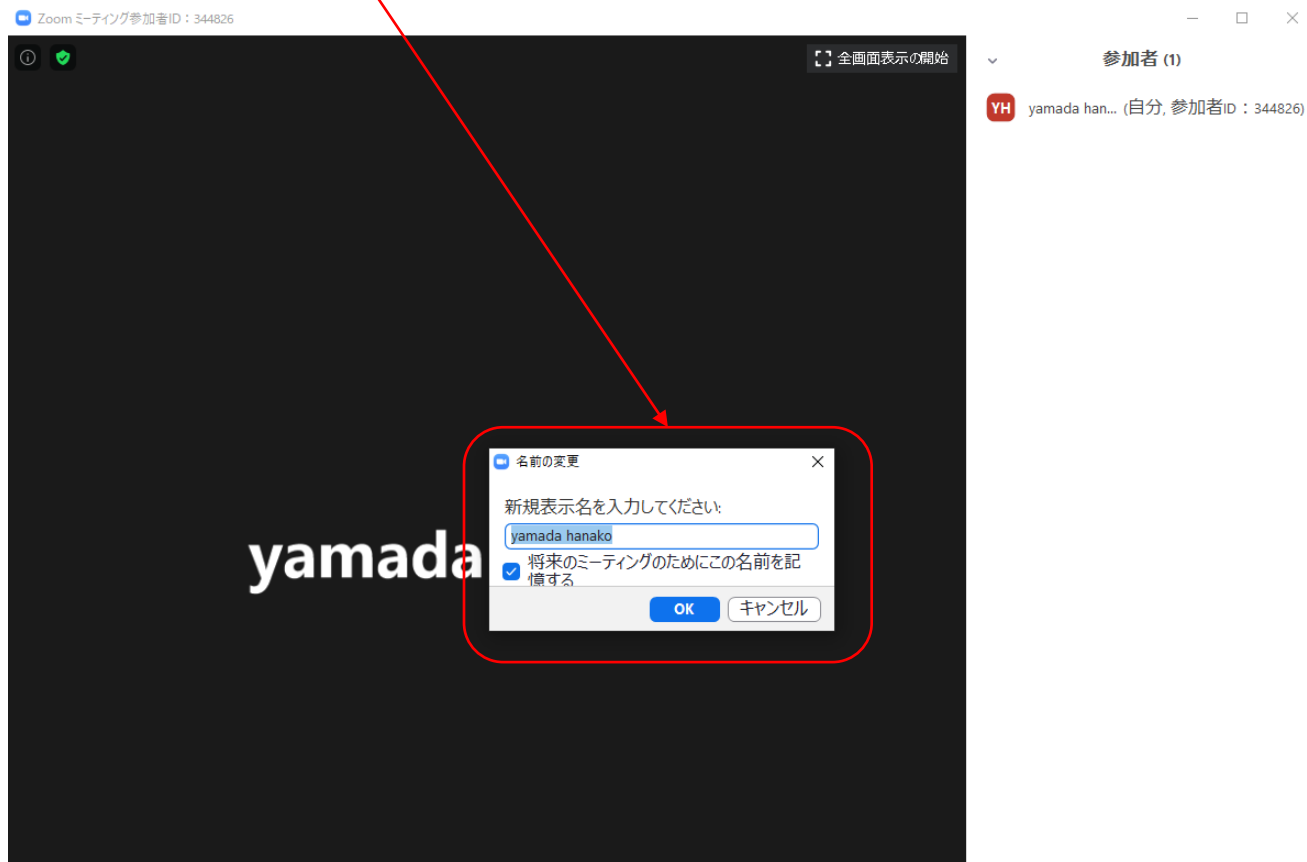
Zoom ミーティング参加者ID：344826

全画面表示の開始

参加者 (1)

YH yamada han... (自分, 参加者ID：344826)

yamada

名前の変更

新規表示名を入力してください:

yamada hanako

将来のミーティングのためにこの名前を記憶する

OK キャンセル